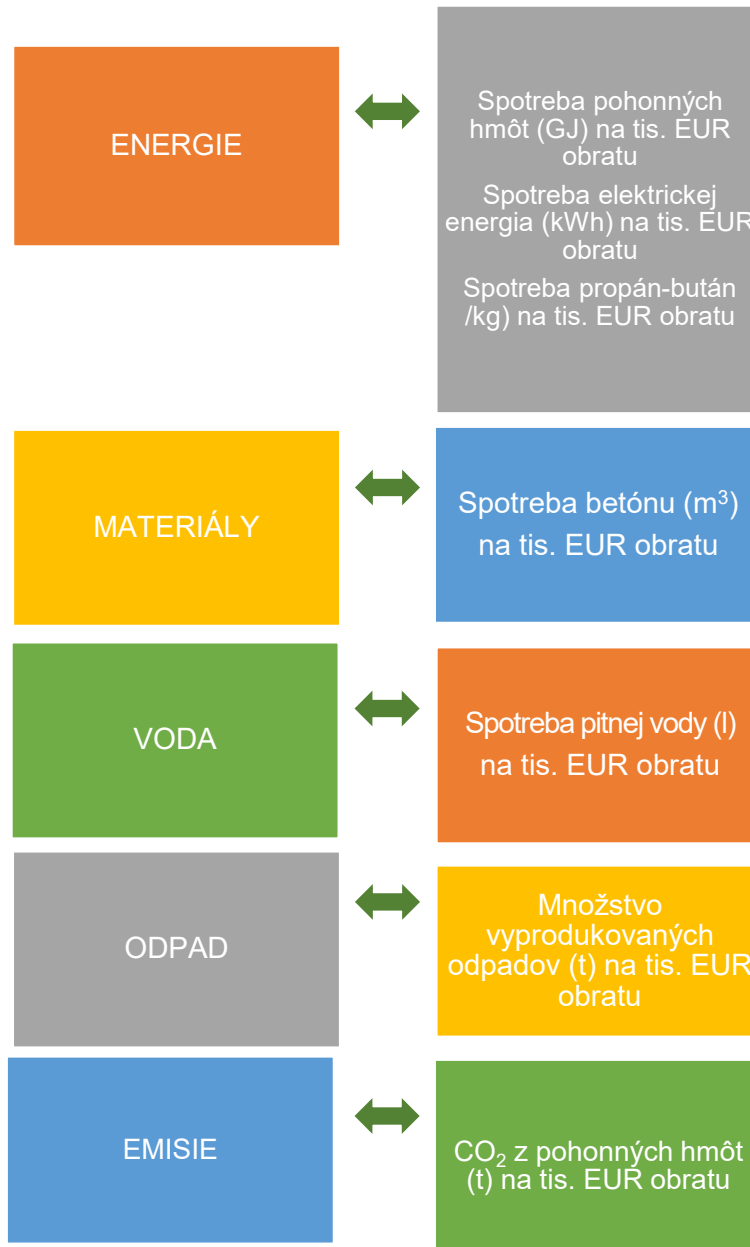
ENERGIE

Spotreba pohonných hmôt (GJ) na tis. EUR obratu

Spotreba elektrickej energia (kWh) na tis. EUR obratu

Spotreba propán-bután /kg) na tis. EUR obratu

MATERIÁLY

Spotreba betónu ($m^3$) na tis. EUR obratu

VODA

Spotreba pitnej vody (l) na tis. EUR obratu

ODPAD

Množstvo vyprodukovaných odpadov (t) na tis. EUR obratu

EMISIE

$CO_2$ z pohonných hmôt (t) na tis. EUR obratu